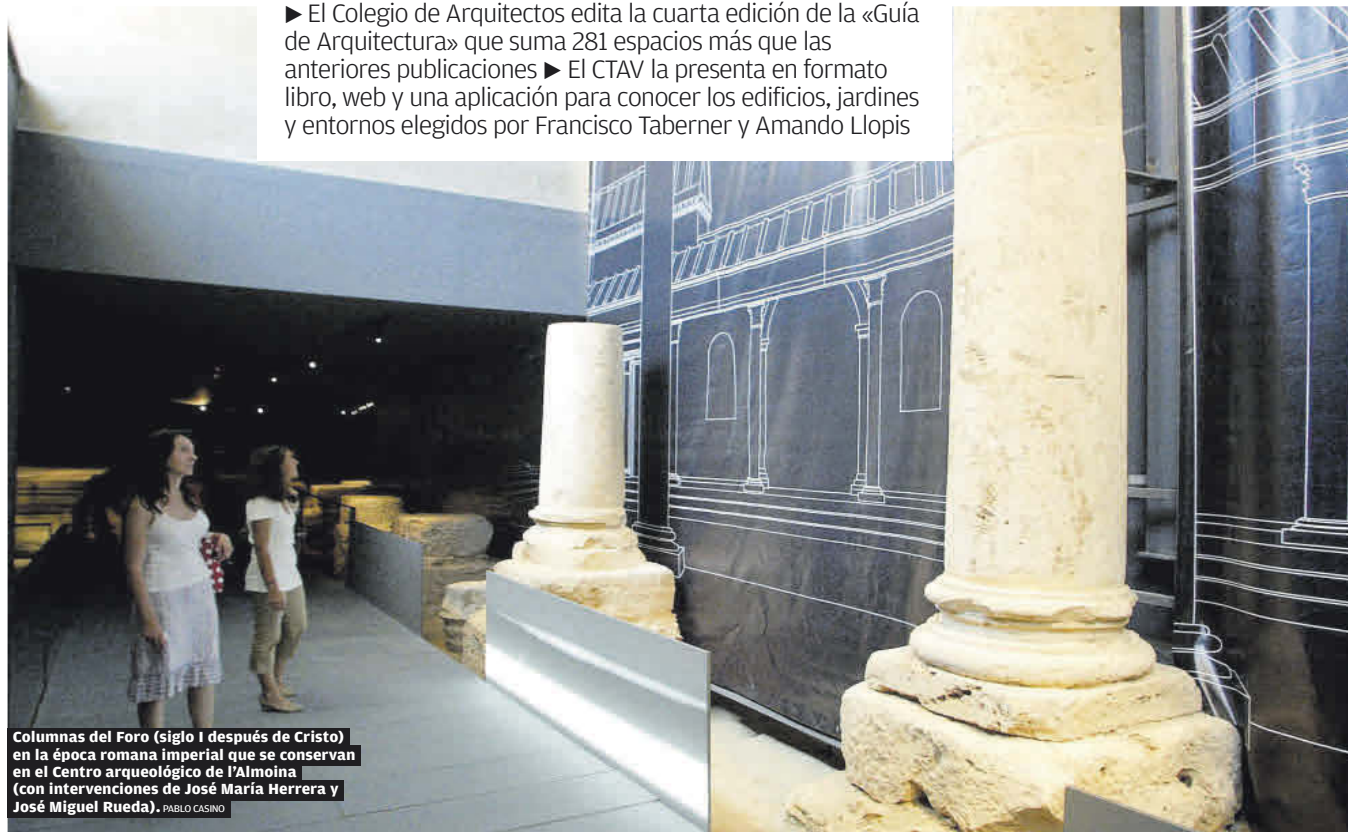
► El Colegio de Arquitectos edita la cuarta edición de la «Guía de Arquitectura» que suma 281 espacios más que las anteriores publicaciones ► El CTAV la presenta en formato libro, web y una aplicación para conocer los edificios, jardines y entornos elegidos por Francisco Taberner y Amando Llopis

Columnas del Foro (siglo I después de Cristo) en la época romana imperial que se conservan en el Centro arqueológico de l'Almoina (con intervenciones de José María Herrera y José Miguel Rueda). PABLO CASINO